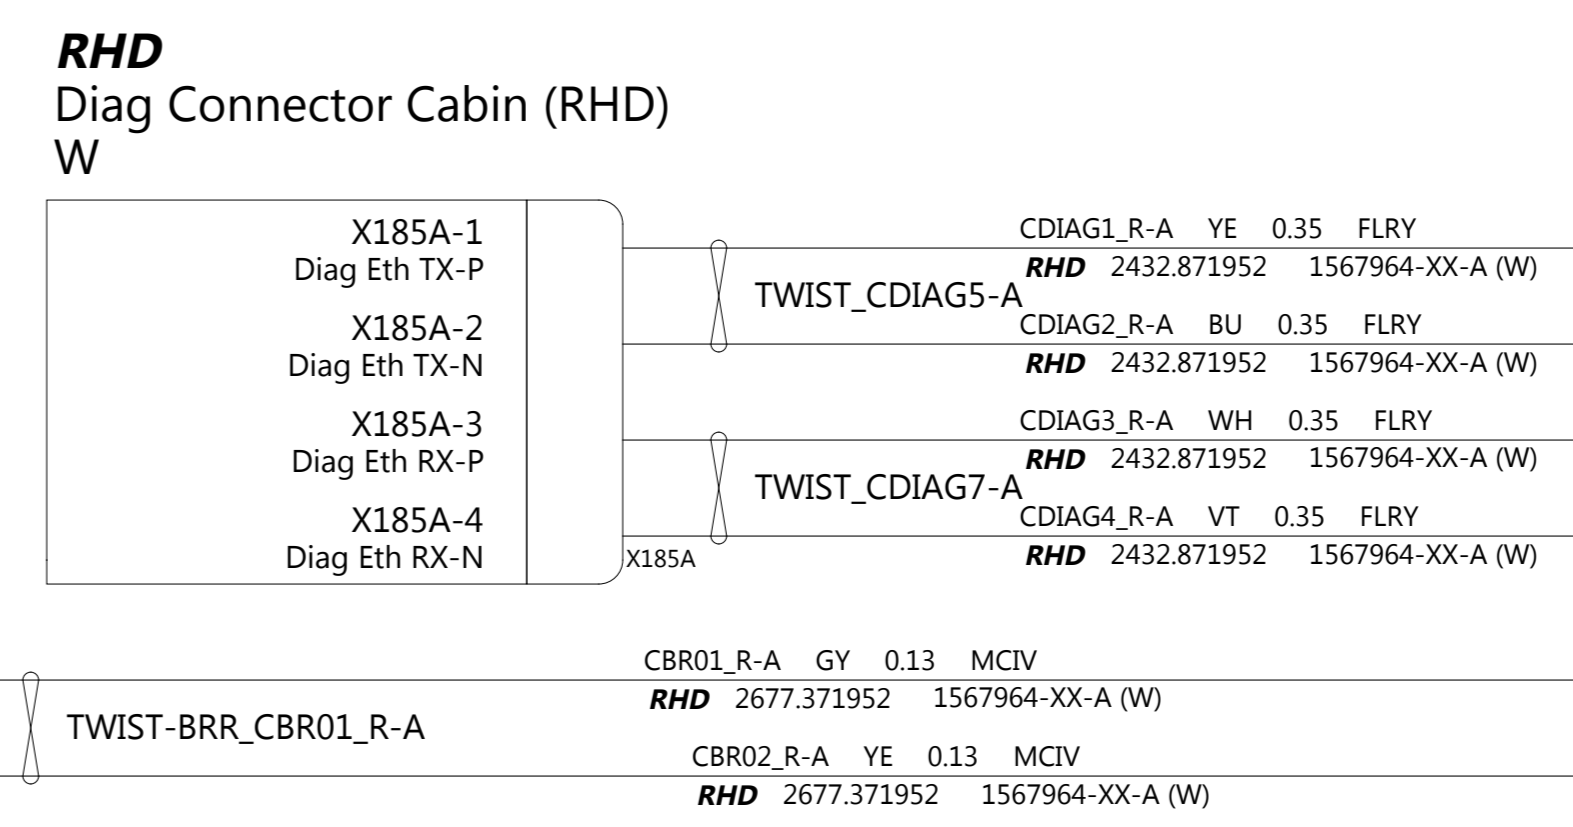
RHD
Diag Connector Cabin (RHD)
W

X185A-1
Diag Eth TX-P

X185A-2
Diag Eth TX-N

X185A-3
Diag Eth RX-P

X185A-4
Diag Eth RX-N

X185A

CDIAG1_R-A YE 0.35 FLRY
RHD 2432.871952 1567964-XX-A (W)

TWIST_CDIAG5-A

CDIAG2_R-A BU 0.35 FLRY
RHD 2432.871952 1567964-XX-A (W)

CDIAG3_R-A WH 0.35 FLRY
RHD 2432.871952 1567964-XX-A (W)

TWIST_CDIAG7-A

CDIAG4_R-A VT 0.35 FLRY
RHD 2432.871952 1567964-XX-A (W)

CBR01_R-A GY 0.13 MCIV
RHD 2677.371952 1567964-XX-A (W)

TWIST-BRR_CBR01_R-A

CBR02_R-A YE 0.13 MCIV
RHD 2677.371952 1567964-XX-A (W)